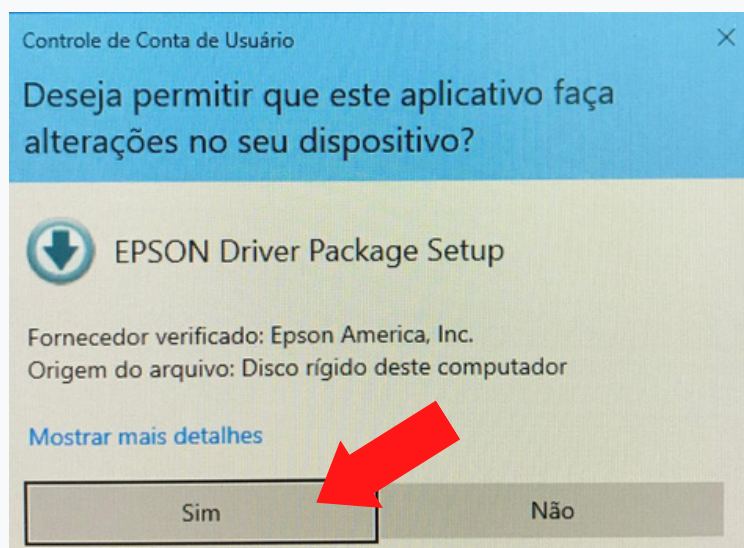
Controle de Conta de Usuário

×

Deseja permitir que este aplicativo faça alterações no seu dispositivo?

EPSON Driver Package Setup

Fornecedor verificado: Epson America, Inc.
Origem do arquivo: Disco rígido deste computador

Mostrar mais detalhes

Sim

Não